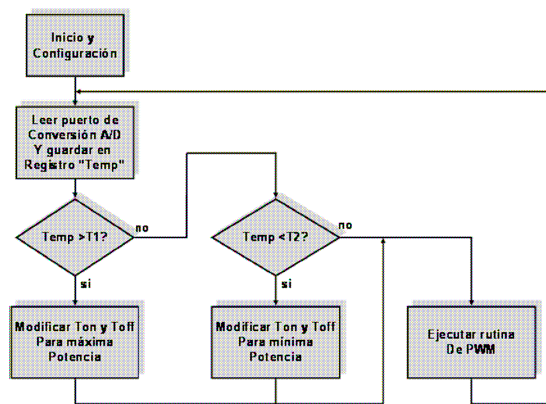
Inicio y Configuración

Leer puerto de Conversión A/D Y guardar en Registro "Temp"

Temp >T1?

no

si

Temp <T2?

no

si

Modificar Ton y Toff Para máxima Potencia

Modificar Ton y Toff Para mínima Potencia

Ejecutar rutina De PWM